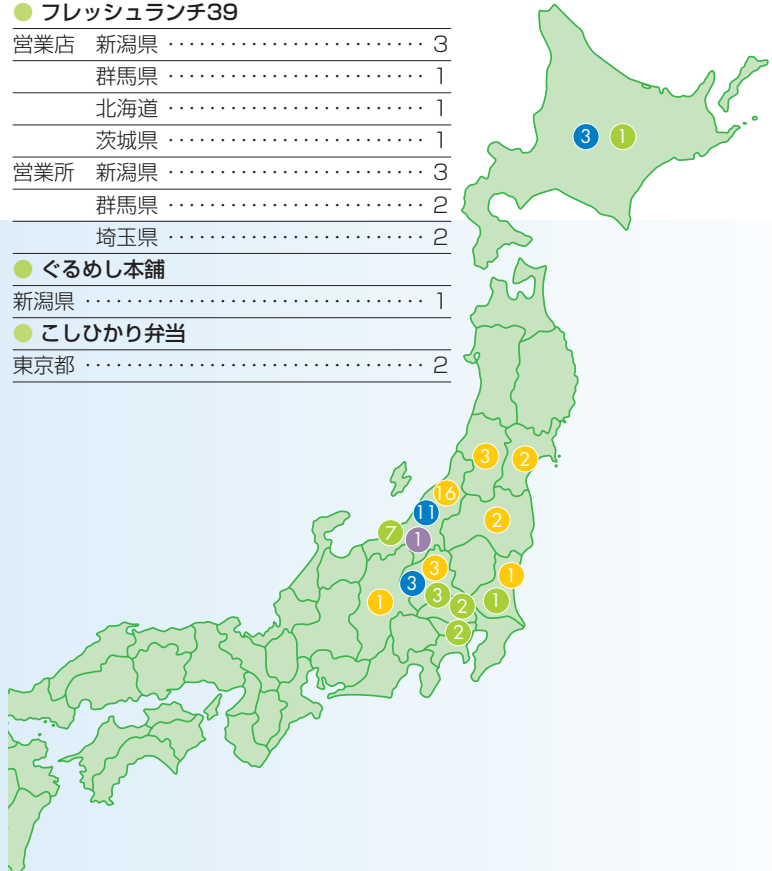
フレッシュランチ39

| | | |
|---|---|---|
| 営業店 | 新潟県 | 3 |
| | 群馬県 | 1 |
| | 北海道 | 1 |
| | 茨城県 | 1 |
| 営業所 | 新潟県 | 3 |
| | 群馬県 | 2 |
| | 埼玉県 | 2 |

ぐるめし本舗

新潟県 1

こしひかり弁当

東京都 2

3 1 3 2 16 11 2 7 1 3 1 3 1 3 2 1 2